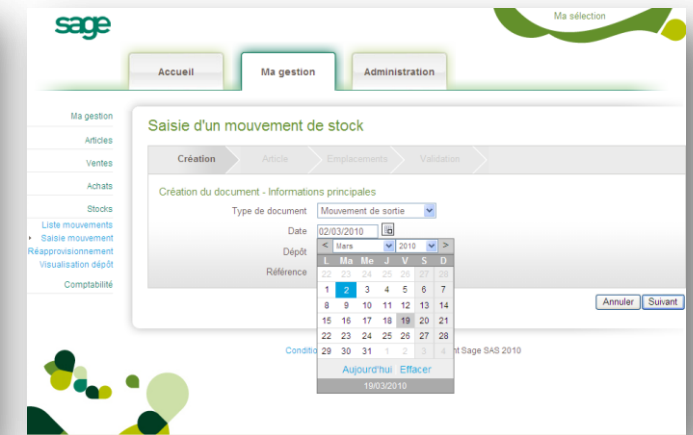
sage

Ma sélection

Accueil

Ma gestion

Administration

Ma gestion

Articles

Ventes

Achats

Stocks

Liste mouvements

Saisie mouvement

Réapprovisionnement

Visualisation dépôt

Comptabilité

Saisie d'un mouvement de stock

Création

Article

Emplacements

Validation

Création du document - Informations principales

Type de document

Mouvement de sortie

Date

02/03/2010

Dépôt

Référence

| < | Mars | 2010 | > |
|---|---|---|---|

| L | Ma | Me | J | V | S | D |
|---|---|---|---|---|---|---|
| 22 | 23 | 24 | 25 | 26 | 27 | 28 |
| 1 | 2 | 3 | 4 | 5 | 6 | 7 |
| 8 | 9 | 10 | 11 | 12 | 13 | 14 |
| 15 | 16 | 17 | 18 | 19 | 20 | 21 |
| 22 | 23 | 24 | 25 | 26 | 27 | 28 |
| 29 | 30 | 31 | 1 | 2 | 3 | 4 |

Aujourd'hui

Effacer

19/03/2010

Annuler

Suivant

Conditio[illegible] nt Sage SAS 2010